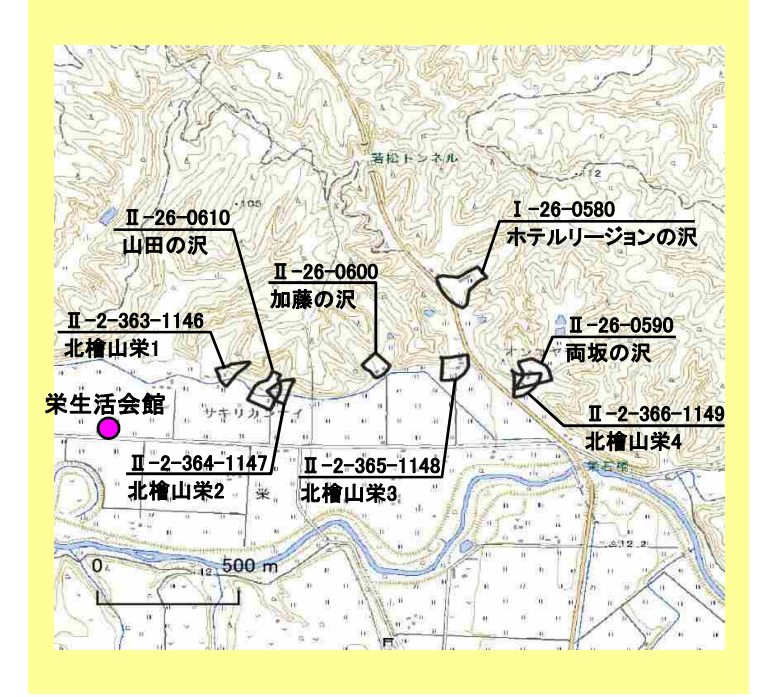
若松トンネル

Ⅱ-26-0610
山田の沢

Ⅰ-26-0580
ホテルリージョンの沢

Ⅱ-26-0600
加藤の沢

Ⅱ-2-363-1146
北檜山栄1

Ⅱ-26-0590
両坂の沢

栄生活会館

サキリカンナイ

Ⅱ-2-366-1149
北檜山栄4

Ⅱ-2-364-1147
北檜山栄2

Ⅱ-2-365-1148
北檜山栄3

栄

0
500 m